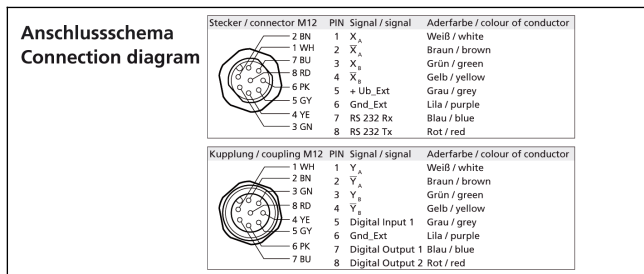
Anschlussschema
Connection diagram

| Stecker / connector M12 | PIN | Signal / signal | Aderfarbe / colour of conductor |
|---|---|---|---|
| 2 BN | 1 | $X_A$ | Weiß / white |
| 1 WH | 2 | $\overline{X}_A$ | Braun / brown |
| 7 BU | 3 | $X_B$ | Grün / green |
| 8 RD | 4 | $\overline{X}_B$ | Gelb / yellow |
| 6 PK | 5 | + Ub_Ext | Grau / grey |
| 5 GY | 6 | Gnd_Ext | Lila / purple |
| 4 YE | 7 | RS 232 Rx | Blau / blue |
| 3 GN | 8 | RS 232 Tx | Rot / red |

| Kupplung / coupling M12 | PIN | Signal / signal | Aderfarbe / colour of conductor |
|---|---|---|---|
| 1 WH | 1 | $Y_A$ | Weiß / white |
| 2 BN | 2 | $\overline{Y}_A$ | Braun / brown |
| 3 GN | 3 | $Y_B$ | Grün / green |
| 8 RD | 4 | $\overline{Y}_B$ | Gelb / yellow |
| 4 YE | 5 | Digital Input 1 | Grau / grey |
| 5 GY | 6 | Gnd_Ext | Lila / purple |
| 6 PK | 7 | Digital Output 1 | Blau / blue |
| 7 BU | 8 | Digital Output 2 | Rot / red |